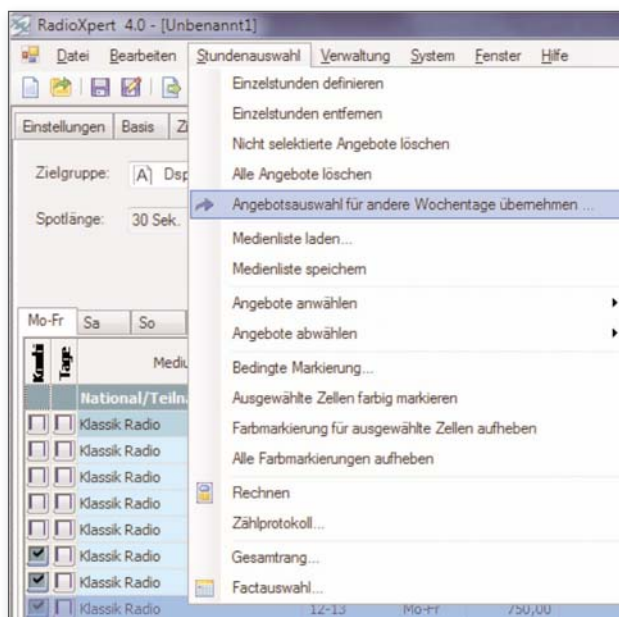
RadioXpert 4.0 - [Unbenannt1]

Datei Bearbeiten Stundenauswahl Verwaltung System Fenster Hilfe

Einstellungen Basis Zi

Zielgruppe: A) Dsp

Spotlänge: 30 Sek.

Mo-Fr Sa So

Kombi Tage Medi

National/Teiln

Klassik Radio
Klassik Radio
Klassik Radio
Klassik Radio
Klassik Radio
Klassik Radio
Klassik Radio
Klassik Radio
Klassik Radio 12-13 Mo-Fr 750,00

Einzelstunden definieren
Einzelstunden entfernen
Nicht selektierte Angebote löschen
Alle Angebote löschen
Angebotsauswahl für andere Wochentage übernehmen ...
Medienliste laden...
Medienliste speichern
Angebote anwählen
Angebote abwählen
Bedingte Markierung...
Ausgewählte Zellen farbig markieren
Farbmarkierung für ausgewählte Zellen aufheben
Alle Farbmarkierungen aufheben
Rechnen
Zählprotokoll...
Gesamtrang...
Factauswahl...